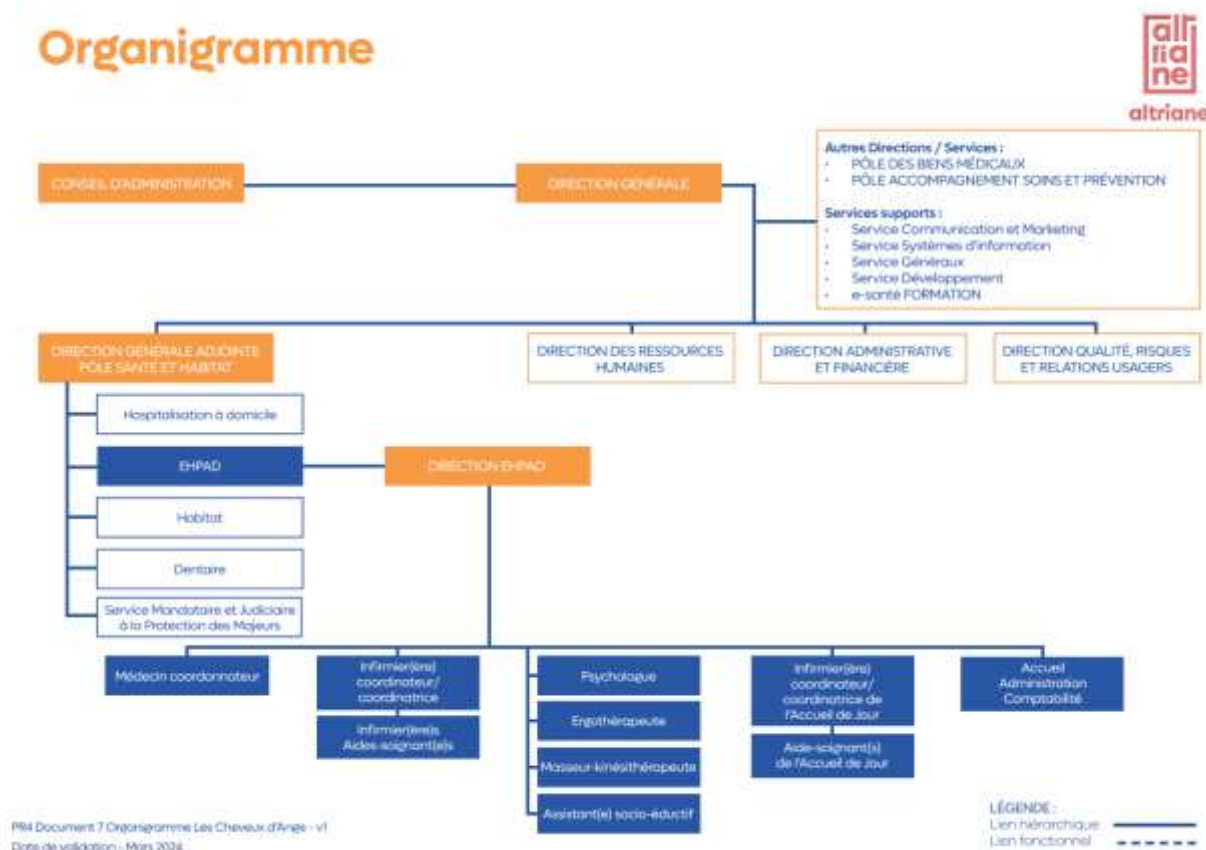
Organigramme

altriane

altriane

CONSEIL D'ADMINISTRATION

DIRECTION GÉNÉRALE

Autres Directions / Services :
- PÔLE DES BIENS MÉDICAUX
- PÔLE ACCOMPAGNEMENT SOINS ET PRÉVENTION

Services supports :
- Service Communication et Marketing
- Service Systèmes d'information
- Service Généraux
- Service Développement
- e-santé FORMATION

DIRECTION GÉNÉRALE ADJOINTE PÔLE SANTÉ ET HABITAT

DIRECTION DES RESSOURCES HUMAINES

DIRECTION ADMINISTRATIVE ET FINANCIÈRE

DIRECTION QUALITÉ, RISQUES ET RELATIONS USAGERS

Hospitalisation à domicile

EHPAD

DIRECTION EHPAD

Habitat

Dentaire

Service Mandataire et Judiciaire à la Protection des Majeurs

Médecin coordonnateur

Infirmier(ère) coordinateur/ coordinatrice

Infirmier(ère)s Aides-soignant(e)s

Psychologue

Ergothérapeute

Masseur-kinésithérapeute

Assistant(e) socio-éductif

Infirmier(ère) coordinateur/ coordinatrice de l'Accueil de Jour

Aide-soignant(e) de l'Accueil de Jour

Accueil Administration Comptabilité

PR4 Document 7 Organigramme Les Cheveux d'Ange - v1
Date de validation - Mars 2024

LÉGENDE :
Lien hiérarchique
Lien fonctionnel